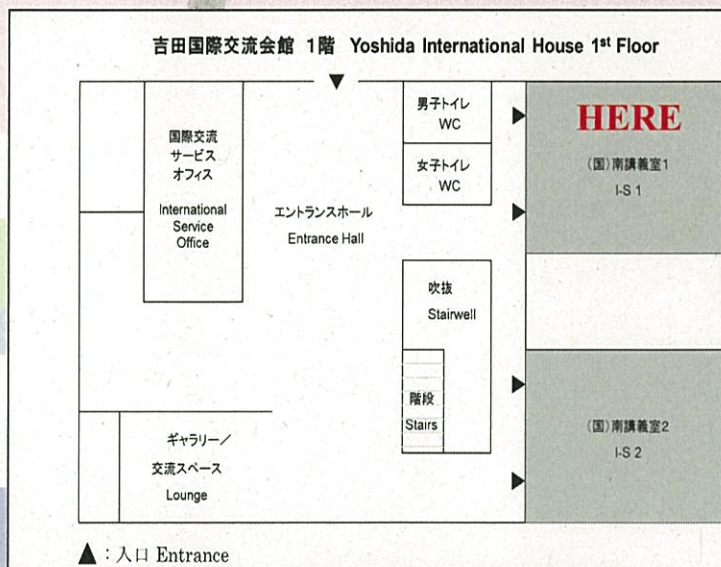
吉田国際交流会館 1階 Yoshida International House 1$^{st}$ Floor

国際交流
サービス
オフィス

International
Service
Office

エントランスホール
Entrance Hall

男子トイレ
WC

女子トイレ
WC

HERE

(国)南講義室1
I-S 1

吹抜
Stairwell

階段
Stairs

(国)南講義室2
I-S 2

ギャラリー／
交流スペース
Lounge

▲：入口 Entrance